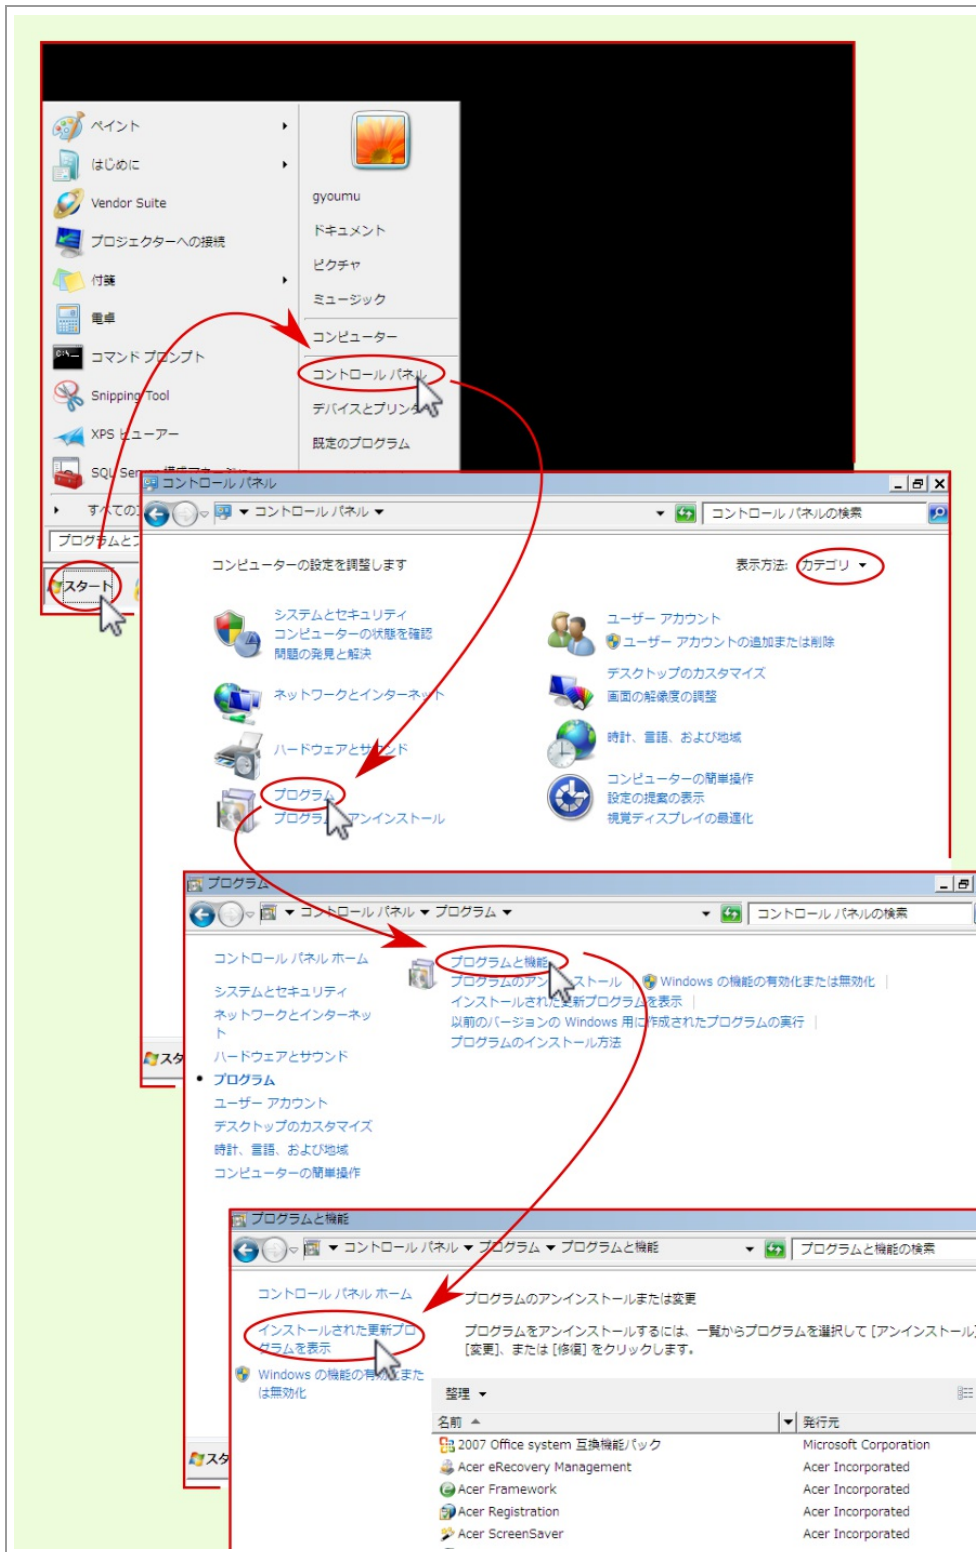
ペイント
はじめに
Vendor Suite
プロジェクターへの接続
付属
電卓
コマンド プロンプト
Snipping Tool
XPS ビューアー
SQL Ser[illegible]
すべての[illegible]
プログラムと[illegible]
スタート

gyoumu
ドキュメント
ピクチャ
ミュージック
コンピューター
コントロール パネル
デバイスとプリンター
既定のプログラム

コントロール パネル
コントロール パネル
コントロール パネルの検索
コンピューターの設定を調整します
表示方法: カテゴリ
システムとセキュリティ
コンピューターの状態を確認
問題の発見と解決
ネットワークとインターネット
ハードウェアとサウンド
プログラム
プログラムのアンインストール
ユーザー アカウント
ユーザー アカウントの追加または削除
デスクトップのカスタマイズ
画面の解像度の調整
時計、言語、および地域
コンピューターの簡単操作
設定の提案の表示
視覚ディスプレイの最適化

プログラム
コントロール パネル ▸ プログラム
コントロール パネルの検索
コントロール パネル ホーム
システムとセキュリティ
ネットワークとインターネット
ハードウェアとサウンド
プログラム
ユーザー アカウント
デスクトップのカスタマイズ
時計、言語、および地域
コンピューターの簡単操作
プログラムと機能
プログラムのアンインストール
Windows の機能の有効化または無効化
インストールされた更新プログラムを表示
以前のバージョンの Windows 用に作成されたプログラムの実行
プログラムのインストール方法

プログラムと機能
コントロール パネル ▸ プログラム ▸ プログラムと機能
プログラムと機能の検索
コントロール パネル ホーム
インストールされた更新プログラムを表示
Windows の機能の有効化または無効化
プログラムのアンインストールまたは変更
プログラムをアンインストールするには、一覧からプログラムを選択して [アンインストール] [変更]、または [修復] をクリックします。
整理
| 名前 | 発行元 |
|---|---|
| 2007 Office system 互換機能パック | Microsoft Corporation |
| Acer eRecovery Management | Acer Incorporated |
| Acer Framework | Acer Incorporated |
| Acer Registration | Acer Incorporated |
| Acer ScreenSaver | Acer Incorporated |